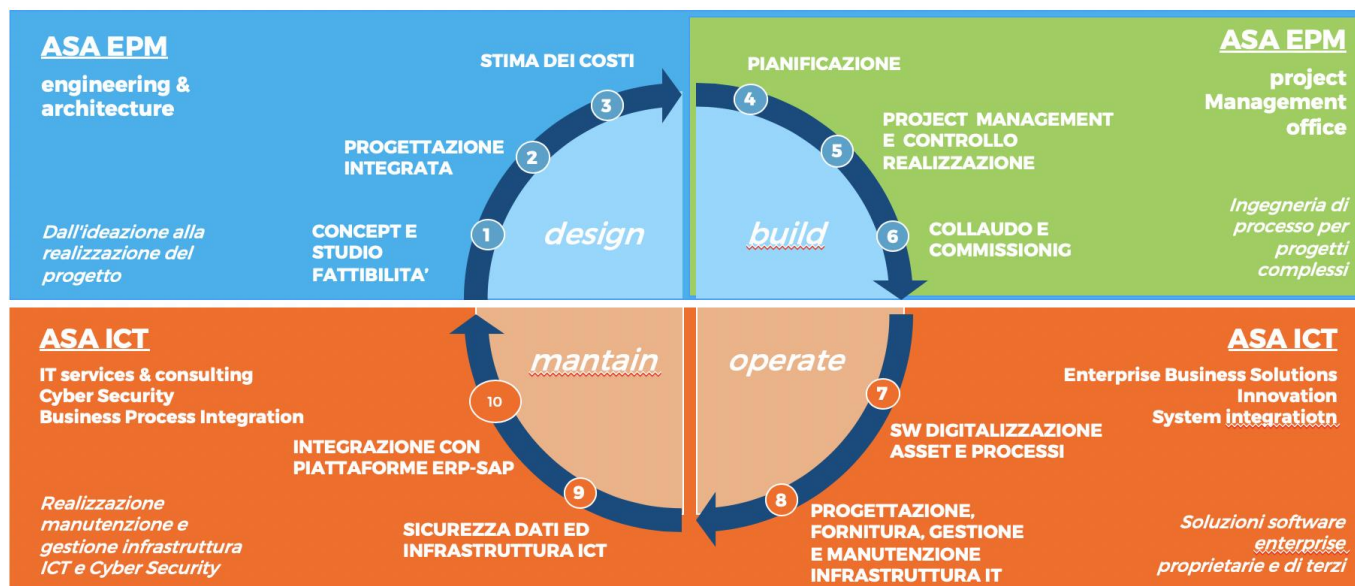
ASA EPM
engineering & architecture

Dall'ideazione alla realizzazione del progetto

STIMA DEI COSTI
3
PROGETTAZIONE INTEGRATA
2
CONCEPT E STUDIO FATTIBILITA'
1
design

ASA EPM
project Management office

PIANIFICAZIONE
4
PROJECT MANAGEMENT E CONTROLLO REALIZZAZIONE
5
COLLAUDO E COMMISSIONIG
6
build

Ingegneria di processo per progetti complessi

ASA ICT
IT services & consulting
Cyber Security
Business Process Integration

Realizzazione manutenzione e gestione infrastruttura ICT e Cyber Security

mantain
10
INTEGRAZIONE CON PIATTAFORME ERP-SAP
9
SICUREZZA DATI ED INFRASTRUTTURA ICT

operate
7
SW DIGITALIZZAZIONE ASSET E PROCESSI
8
PROGETTAZIONE, FORNITURA, GESTIONE E MANUTENZIONE INFRASTRUTTURA IT

ASA ICT
Enterprise Business Solutions
Innovation
System integratiotn

Soluzioni software enterprise proprietarie e di terzi